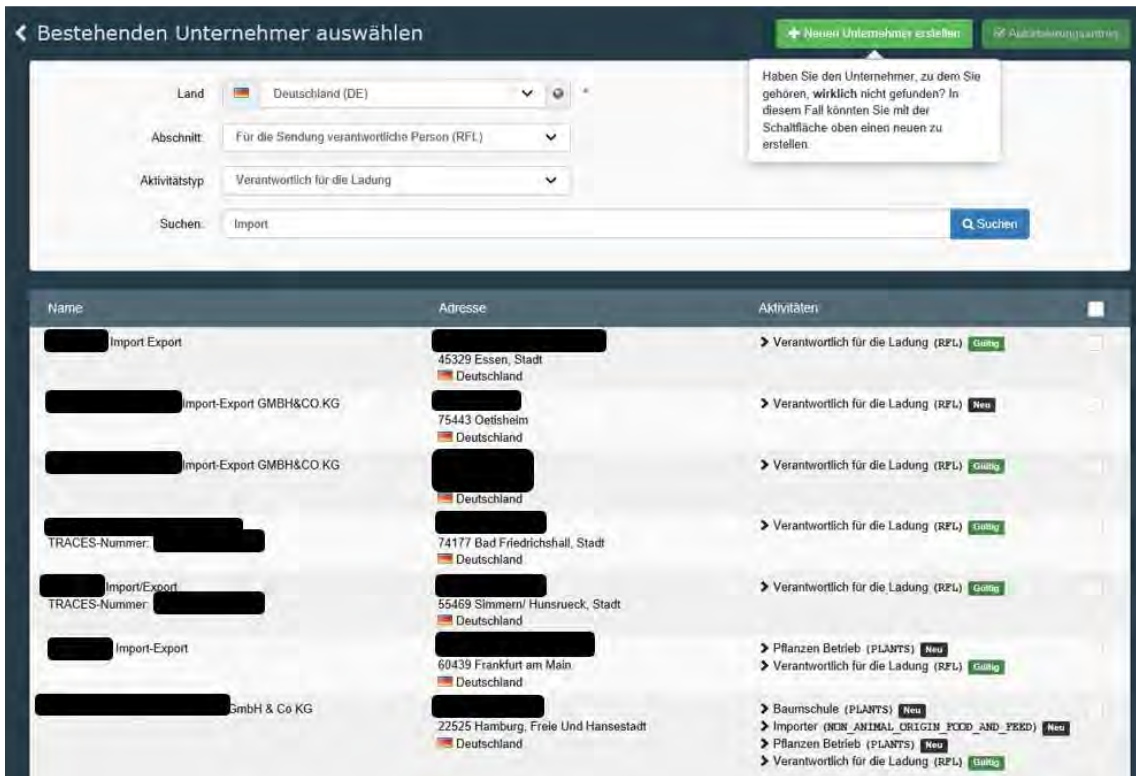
< Bestehenden Unternehmer auswählen

+ Neuen Unternehmer erstellen

Autorisierungsantrag

Haben Sie den Unternehmer, zu dem Sie gehören, **wirklich** nicht gefunden? In diesem Fall könnten Sie mit der Schaltfläche oben einen neuen zu erstellen.

Land: Deutschland (DE) *

Abschnitt: Für die Sendung verantwortliche Person (RFL)

Aktivitätstyp: Verantwortlich für die Ladung

Suchen: Import

Suchen

| Name | Adresse | Aktivitäten |
|---|---|---|
| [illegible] Import Export | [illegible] 45329 Essen, Stadt Deutschland | > Verantwortlich für die Ladung (RFL) Gültig |
| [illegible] Import-Export GMBH&CO.KG | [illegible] 75443 Oetisheim Deutschland | > Verantwortlich für die Ladung (RFL) Neu |
| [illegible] Import-Export GMBH&CO.KG | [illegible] Deutschland | > Verantwortlich für die Ladung (RFL) Gültig |
| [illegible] TRACES-Nummer: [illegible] | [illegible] 74177 Bad Friedrichshall, Stadt Deutschland | > Verantwortlich für die Ladung (RFL) Gültig |
| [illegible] Import/Export TRACES-Nummer: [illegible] | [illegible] 55469 Simmern/ Hunsrueck, Stadt Deutschland | > Verantwortlich für die Ladung (RFL) Gültig |
| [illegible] Import-Export | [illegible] 60439 Frankfurt am Main Deutschland | > Pflanzen Betrieb (PLANTS) Neu > Verantwortlich für die Ladung (RFL) Gültig |
| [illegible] GmbH & Co KG | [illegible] 22525 Hamburg, Freie Und Hansestadt Deutschland | > Baumschule (PLANTS) Neu > Importer (NON_ANIMAL_ORIGIN_FOOD_AND_FEED) Neu > Pflanzen Betrieb (PLANTS) Neu > Verantwortlich für die Ladung (RFL) Gültig |